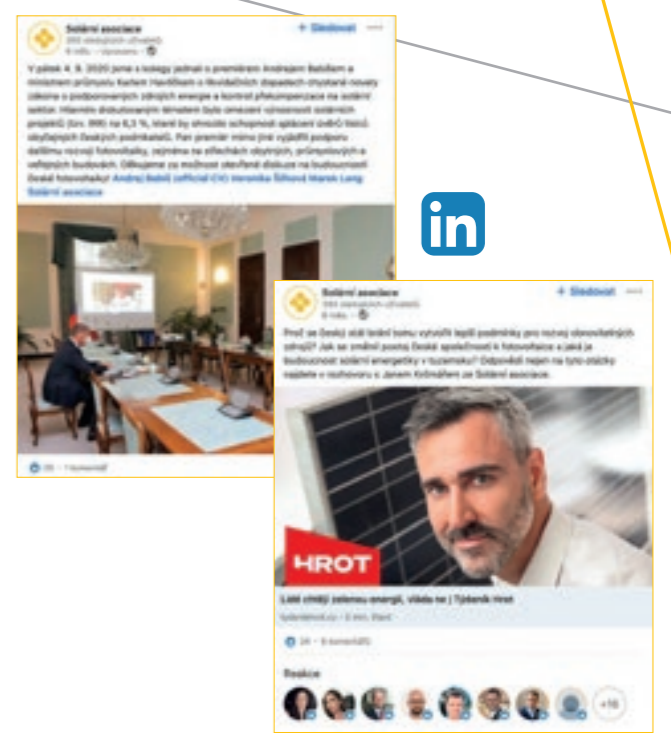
Solární asociace
+ Sledovat

V pátek 4. 9. 2020 jsme s kolegy jednali s premiérem Andrejem Babišem a ministrem průmyslu Karlem Havlíčkem o litvidačních dopadech chystané novely zákona o podporovaných zdrojích energie a kontrol překompenzace na solární sektor. Hlavním diskutovaným tématem bylo omezení výnosnosti solárních projektů (tzv. IRR) na 6,3 %, které by ohrozilo schopnost splácení úvěrů tisíců obyčejných českých podnikatelů. Pan premiér mimo jiné vyjádřil podporu dalšímu rozvoji fotovoltaiky, zejména na střechách obytných, průmyslových a veřejných budovách. Děkujeme za možnost otevřené diskuze na budoucnosti české fotovoltaiky! Andrej Babiš (official CV) Veronika Šilhová Marek Lang Solární asociace

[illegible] · 1 komentář

in

Solární asociace
+ Sledovat

Proč se český stát brání tomu využít lepší podmínky pro rozvoj obnovitelných zdrojů? Jak se změnil postoj české společnosti k fotovoltaice a jaká je budoucnost solární energetiky v tuzemsku? Odpovědi nejen na tyto otázky najdete v rozhovoru s Janem Krčmářem ze Solární asociace.

HROT

Lidé chtějí zelenou energii, vláda ne | Týdeník Hrot
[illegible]

24 · 6 komentářů

Reakce

+16